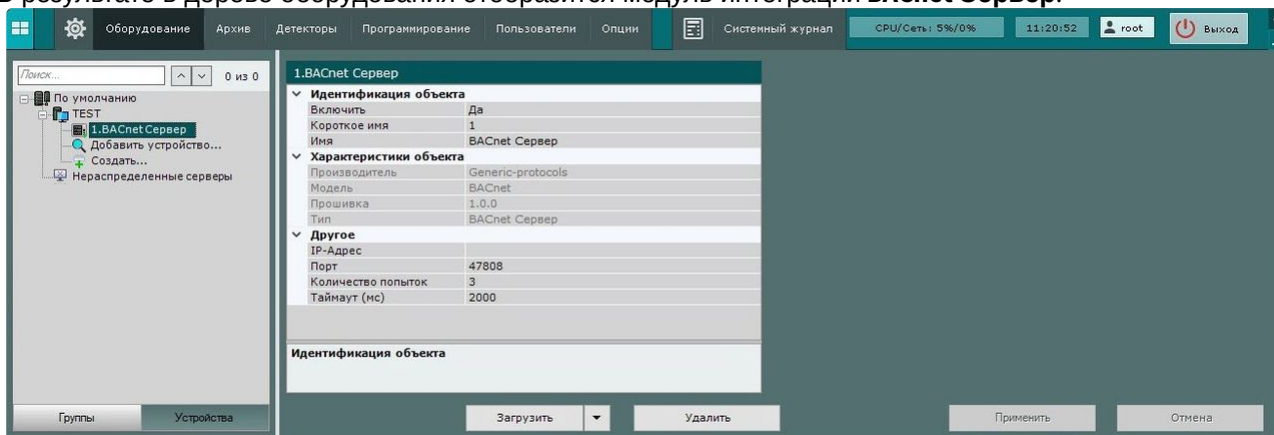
В результате в дерево оборудования отобразится модуль интеграции BACnet Сервер.

Оборудование Архив Детекторы Программирование Пользователи Опции Системный журнал CPU/Сеть: 5%/0% 11:20:52 root Выход

Поиск... 0 из 0

По умолчанию
TEST
1.BACnet Сервер
Добавить устройство...
Создать...
Нераспределенные серверы

1.BACnet Сервер

| Идентификация объекта | |
|---|---|
| Включить | Да |
| Короткое имя | 1 |
| Имя | BACnet Сервер |
| **Характеристики объекта** | |
| Производитель | Generic-protocols |
| Модель | BACnet |
| Прошивка | 1.0.0 |
| Тип | BACnet Сервер |
| **Другое** | |
| IP-Адрес | |
| Порт | 47808 |
| Количество попыток | 3 |
| Таймаут (мс) | 2000 |

Идентификация объекта

Группы Устройства

Загрузить Удалить Применить Отмена